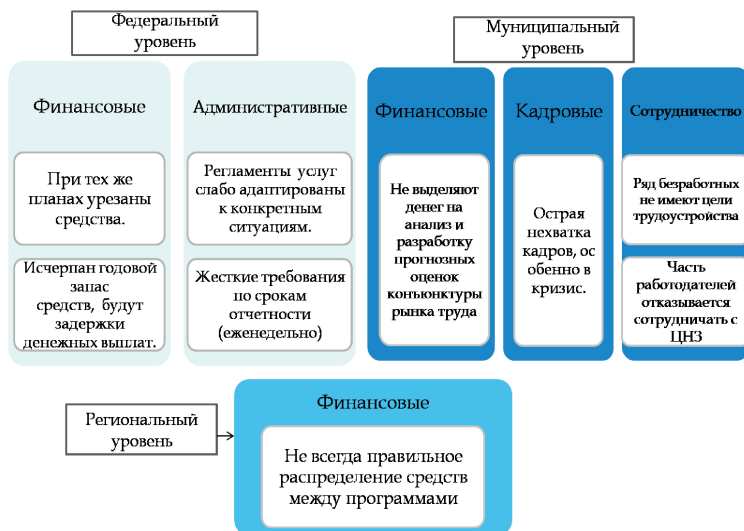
Федеральный уровень

Финансовые

При тех же планах урезаны средства.

Исчерпан годовой запас средств, будут задержки денежных выплат.

Административные

Регламенты услуг слабо адаптированы к конкретным ситуациям.

Жесткие требования по срокам отчетности (еженедельно)

Муниципальный уровень

Финансовые

Не выделяют денег на анализ и разработку прогнозных оценок конъюнктуры рынка труда

Кадровые

Острая нехватка кадров, ос обенно в кризис.

Сотрудничество

Ряд безработных не имеют цели трудоустройства

Часть работодателей отказывается сотрудничать с ЦНЗ

Региональный уровень

Финансовые

Не всегда правильное распределение средств между программами